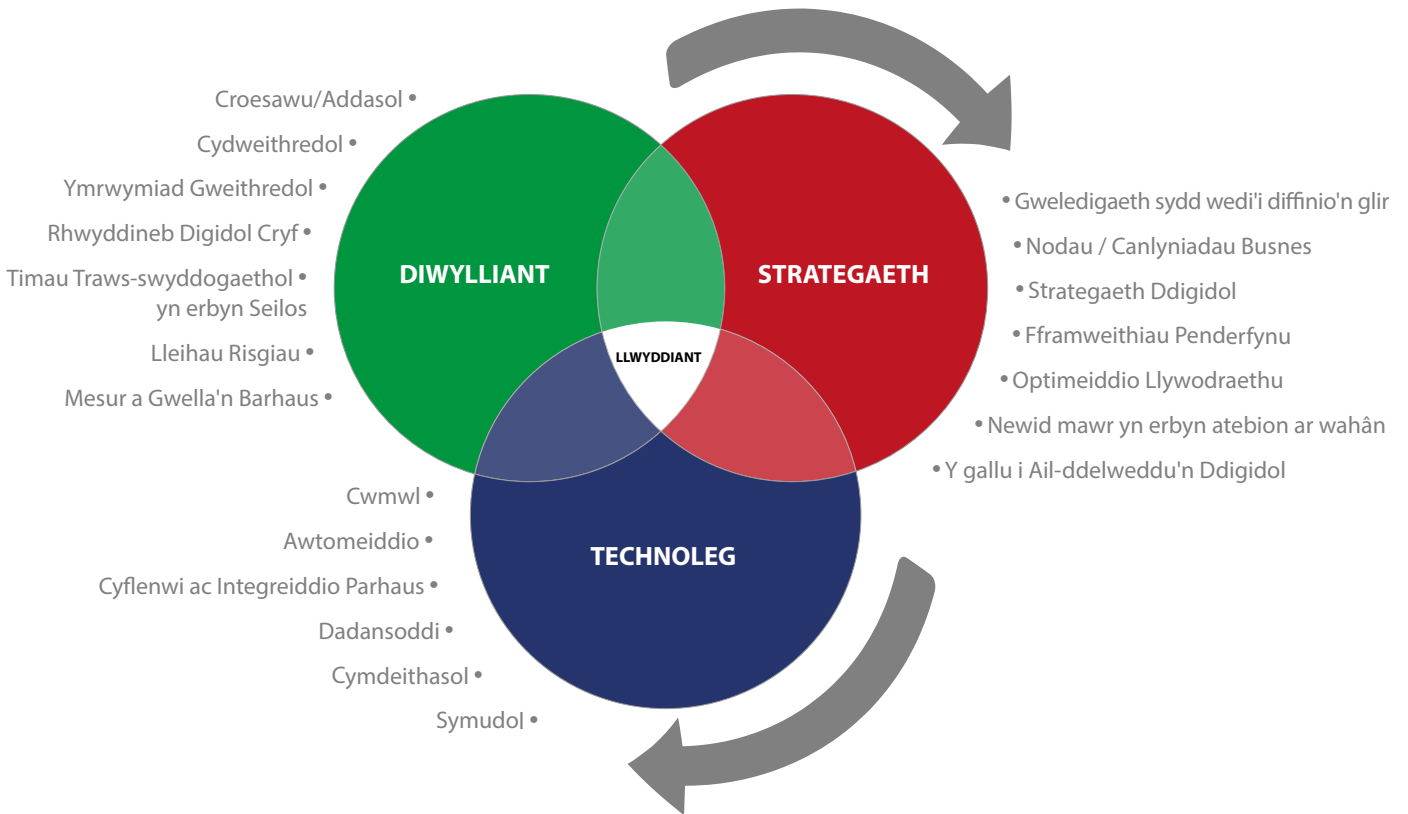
Croesawu/Addasol •
Cydweithredol •
Ymrwymiad Gweithredol •
Rhwyddineb Digidol Cryf •
Timau Traws-swyddogaethol • yn erbyn Seilos
Lleihau Risgiau •
Mesur a Gwella'n Barhaus •

DIWYLLIANT

STRATEGAETH

LLWYDDIANT

TECHNOLEG

• Gweledigaeth sydd wedi'i diffinio'n glir
• Nodau / Canlyniadau Busnes
• Strategaeth Ddigidol
• Fframweithiau Penderfynu
• Optimeiddio Llywodraethu
• Newid mawr yn erbyn atebion ar wahân
• Y gallu i Ail-ddelweddu'n Ddigidol

Cwmwl •
Awtomeiddio •
Cyflenwi ac Integreiddio Parhaus •
Dadansoddi •
Cymdeithasol •
Symudol •